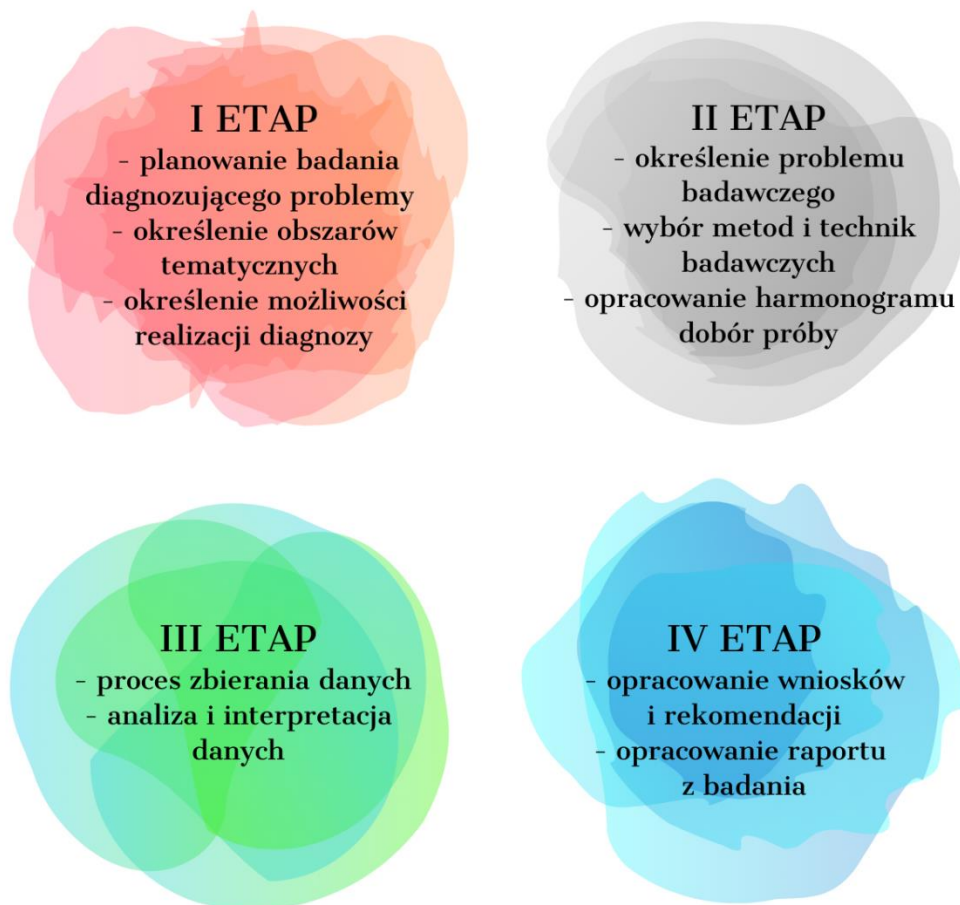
I ETAP
- planowanie badania diagnozującego problemy
- określenie obszarów tematycznych
- określenie możliwości realizacji diagnozy

II ETAP
- określenie problemu badawczego
- wybór metod i technik badawczych
- opracowanie harmonogramu dobór próby

III ETAP
- proces zbierania danych
- analiza i interpretacja danych

IV ETAP
- opracowanie wniosków i rekomendacji
- opracowanie raportu z badania